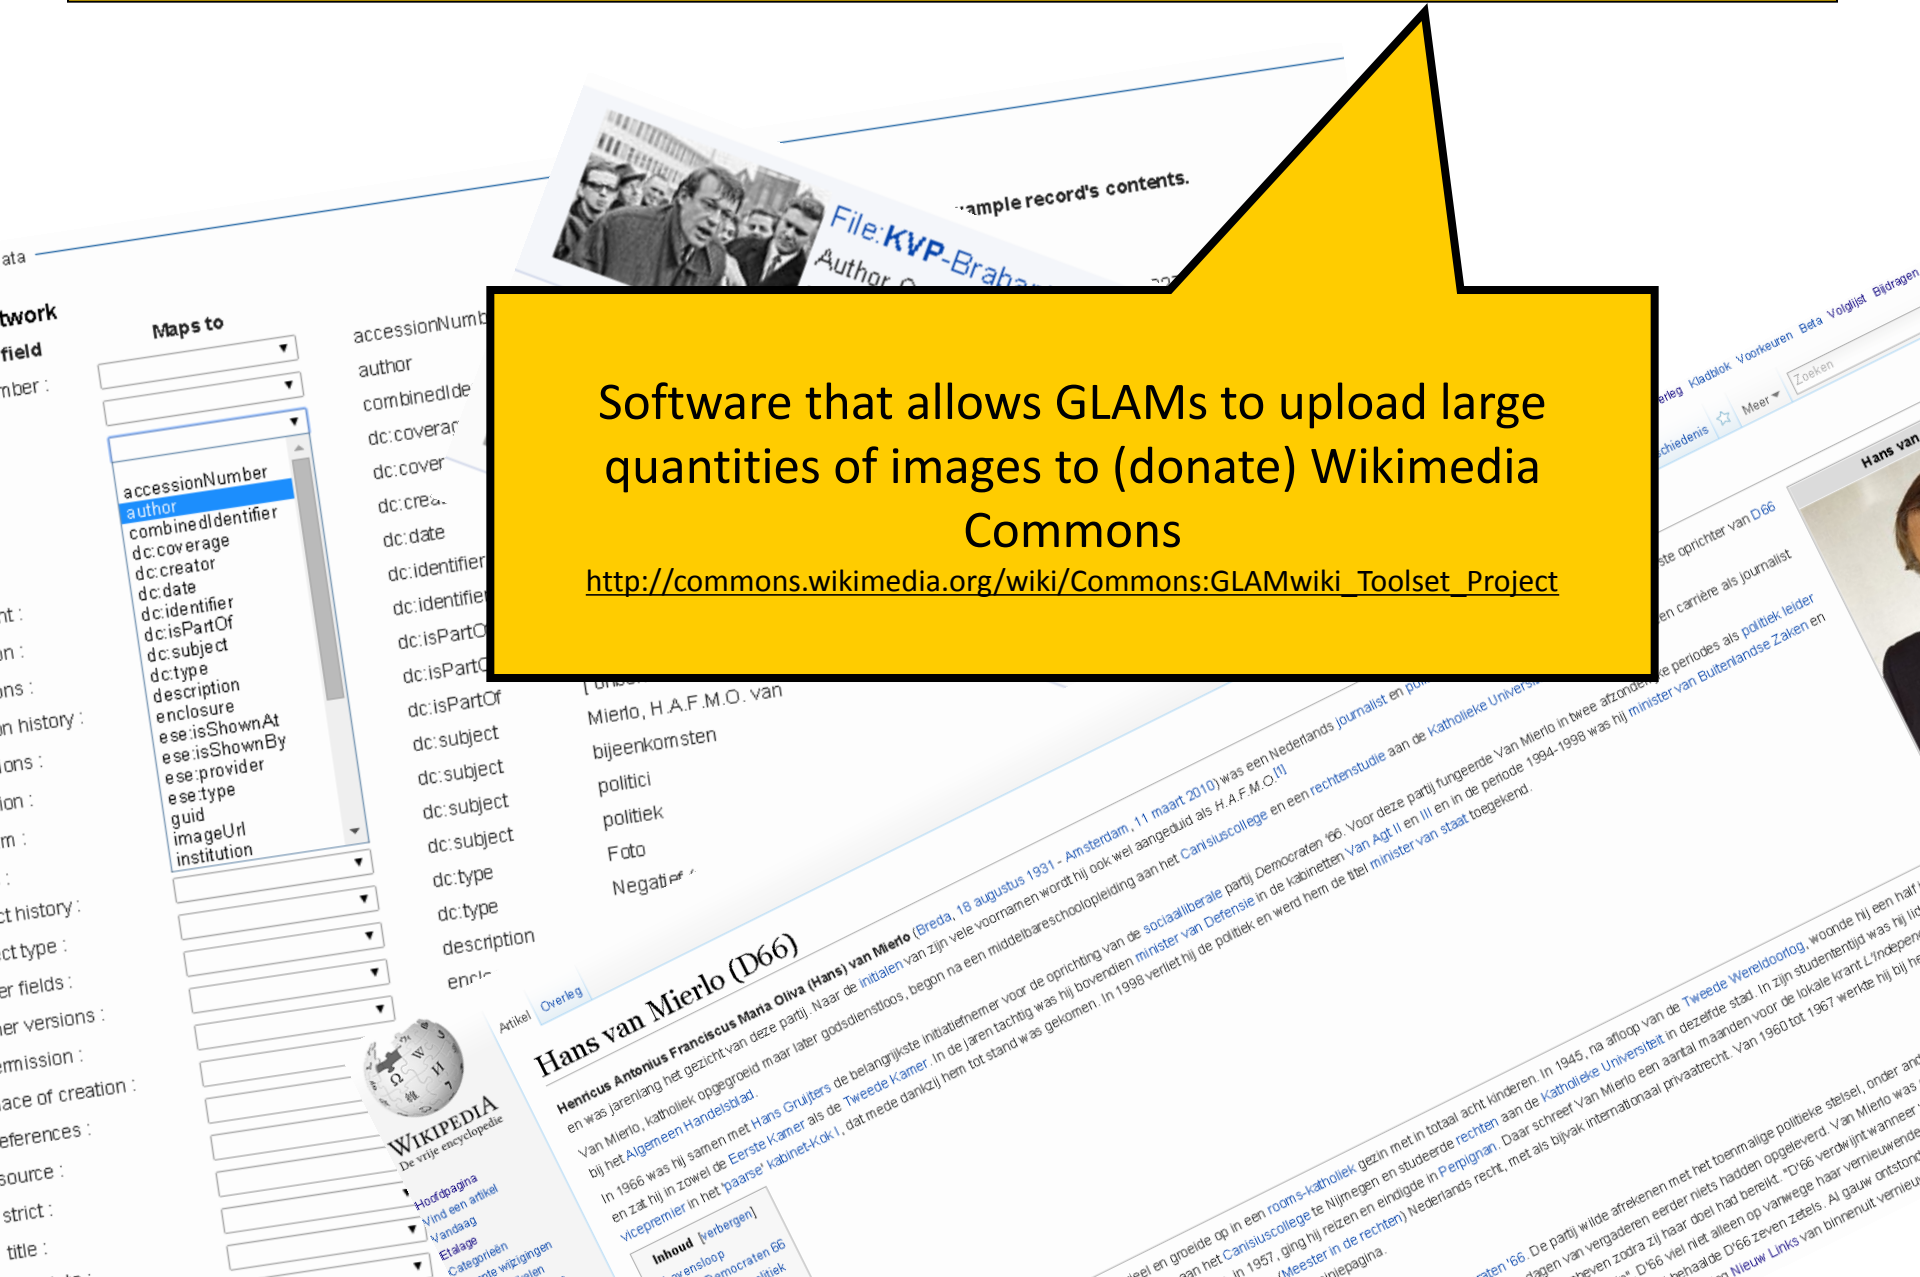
Software that allows GLAMs to upload large quantities of images to (donate) Wikimedia Commons

http://commons.wikimedia.org/wiki/Commons:GLAMwiki_Toolset_Project

File:KVP-Braba

Author

ample record's contents.

Maps to

accessionNumber
author
combinedIdentifier
dc:coverage
dc:creator
dc:date
dc:identifier
dc:isPartOf
dc:subject
dc:type
description
enclosure
ese:isShownAt
ese:isShownBy
ese:provider
ese:type
guid
imageUrl
institution

accessionNumb
author
combinedIde
dc:coverar
dc:cover
dc:crea
dc:date
dc:identifier
dc:identifie
dc:isPartO
dc:isPartO
dc:isPartOf
dc:subject
dc:subject
dc:subject
dc:subject
dc:type
dc:type
description
encl

Mierlo, H.A.F.M.O. van
bijeenkomsten
politici
politiek
Foto
Negatief

twork
field
mber :
nt :
on :
ons :
n history :
ons :
ion :
m :
ct history :
ct type :
er fields :
er versions :
ermission :
ace of creation :
eferences :
source :
strict :
title :

Hans van Mierlo (D66)

Artikel Overleg

WIKIPEDIA
De vrije encyclopedie

Hoofdpagina
Vind een artikel
Vandaag
Etalage
Categorieën

Inhoud [verbergen]

Henricus Antonius Franciscus Maria Oliva (Hans) van Mierlo (Breda, 18 augustus 1931 - Amsterdam, 11 maart 2010) was een Nederlands journalist en politicus. Van Mierlo, katholiek opgegroeid maar later godsdienstloos, begon na een middelbareschoolopleiding aan het Canisiuscollege en een rechtenstudie aan de Katholieke Universiteit ... Hij was de belangrijkste initiatiefnemer voor de oprichting van de sociaalliberale partij Democraten '66.

Hans van

Zoeken
Meer
Kladblok Voorkeuren Beta Volglijst Bijdragen